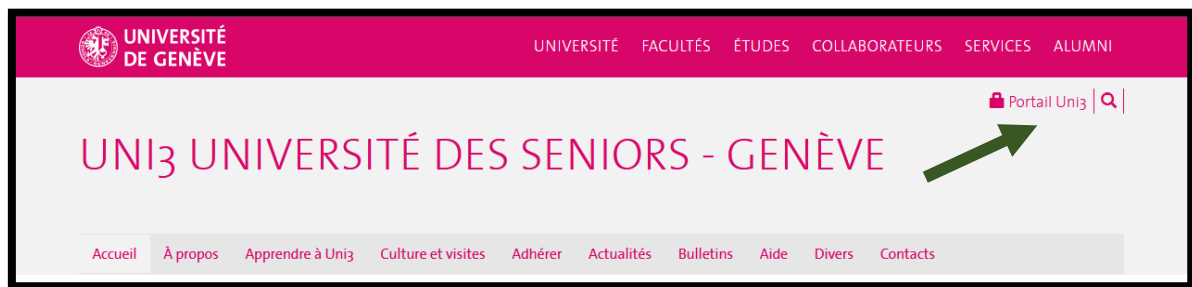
UNIVERSITÉ DE GENÈVE

UNIVERSITÉ FACULTÉS ÉTUDES COLLABORATEURS SERVICES ALUMNI

Portail Uni3

UNI3 UNIVERSITÉ DES SENIORS - GENÈVE

Accueil À propos Apprendre à Uni3 Culture et visites Adhérer Actualités Bulletins Aide Divers Contacts